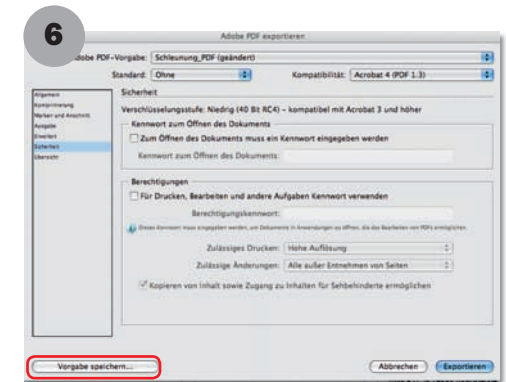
6

Adobe PDF exportieren

Adobe PDF-Vorgabe: Schleunung_PDF (geändert)

Standard: Ohne

Kompatibilität: Acrobat 4 (PDF 1.3)

Allgemein
Komprimierung
Marken und Anschnitt
Ausgabe
Erweitert
Sicherheit
Übersicht

Sicherheit

Verschlüsselungsstufe: Niedrig (40 Bit RC4) – kompatibel mit Acrobat 3 und höher

Kennwort zum Öffnen des Dokuments

Zum Öffnen des Dokuments muss ein Kennwort eingegeben werden

Kennwort zum Öffnen des Dokuments:

Berechtigungen

Für Drucken, Bearbeiten und andere Aufgaben Kennwort verwenden

Berechtigungskennwort:

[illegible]

Zulässiges Drucken: Hohe Auflösung

Zulässige Änderungen: Alle außer Entnehmen von Seiten

Kopieren von Inhalt sowie Zugang zu Inhalten für Sehbehinderte ermöglichen

Vorgabe speichern...

Abbrechen

Exportieren